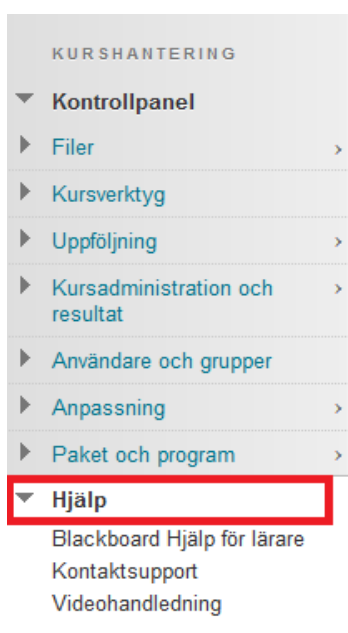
KURSHANTERING

Kontrollpanel

Filer

Kursverktyg

Uppföljning

Kursadministration och resultat

Användare och grupper

Anpassning

Paket och program

Hjälp

Blackboard Hjälp för lärare

Kontaktsupport

Videohandledning